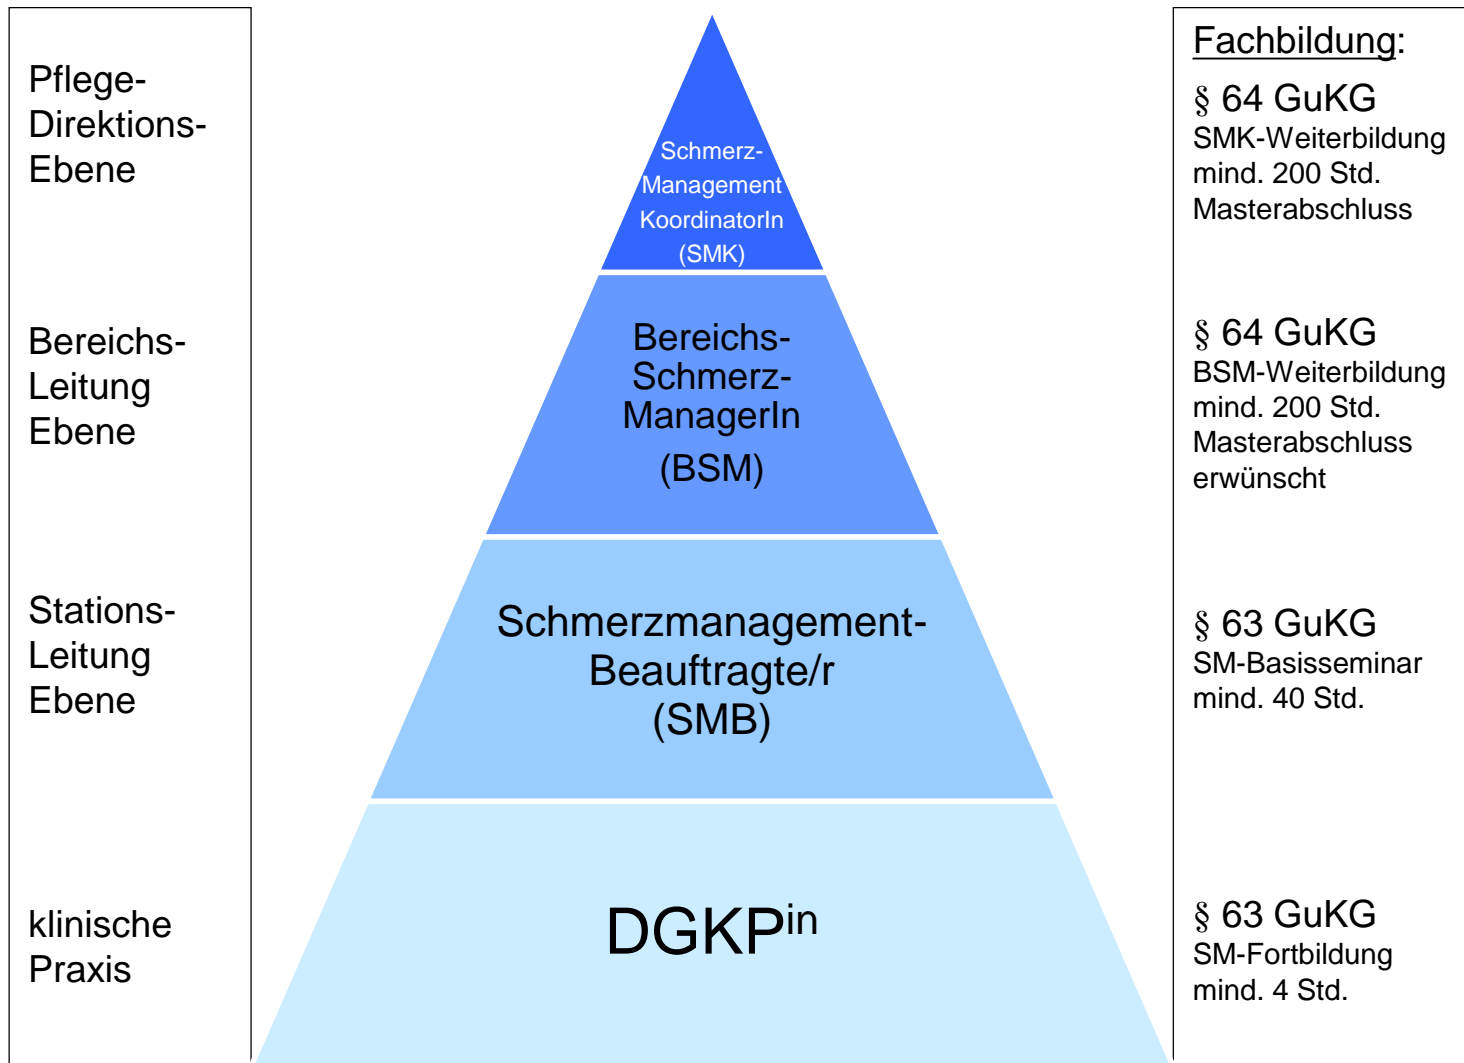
Pflege-Direktions-Ebene

Bereichs-Leitung Ebene

Stations-Leitung Ebene

klinische Praxis

Schmerz-Management KoordinatorIn (SMK)

Bereichs-Schmerz-ManagerIn (BSM)

Schmerzmanagement-Beauftragte/r (SMB)

DGKP$^{in}$

Fachbildung:

§ 64 GuKG
SMK-Weiterbildung mind. 200 Std. Masterabschluss

§ 64 GuKG
BSM-Weiterbildung mind. 200 Std. Masterabschluss erwünscht

§ 63 GuKG
SM-Basisseminar mind. 40 Std.

§ 63 GuKG
SM-Fortbildung mind. 4 Std.